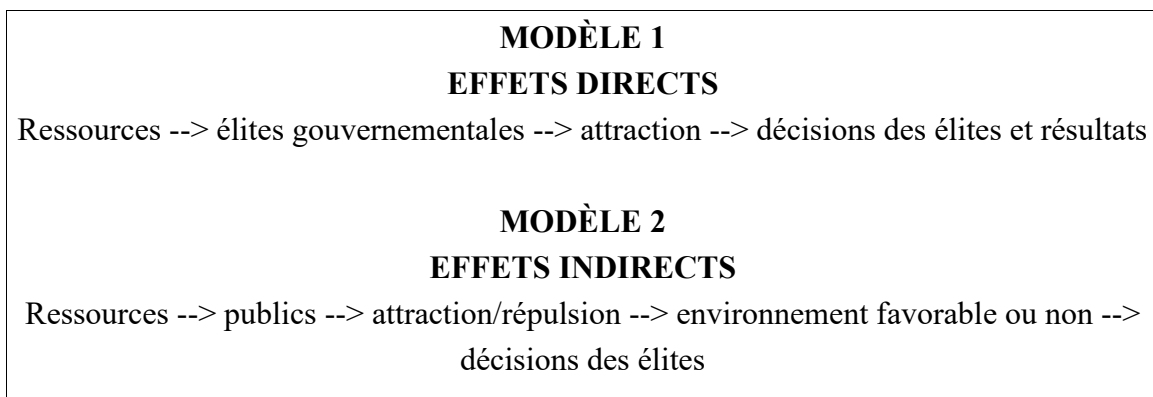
MODÈLE 1
EFFETS DIRECTS

Ressources --> élites gouvernementales --> attraction --> décisions des élites et résultats

MODÈLE 2
EFFETS INDIRECTS

Ressources --> publics --> attraction/répulsion --> environnement favorable ou non --> décisions des élites